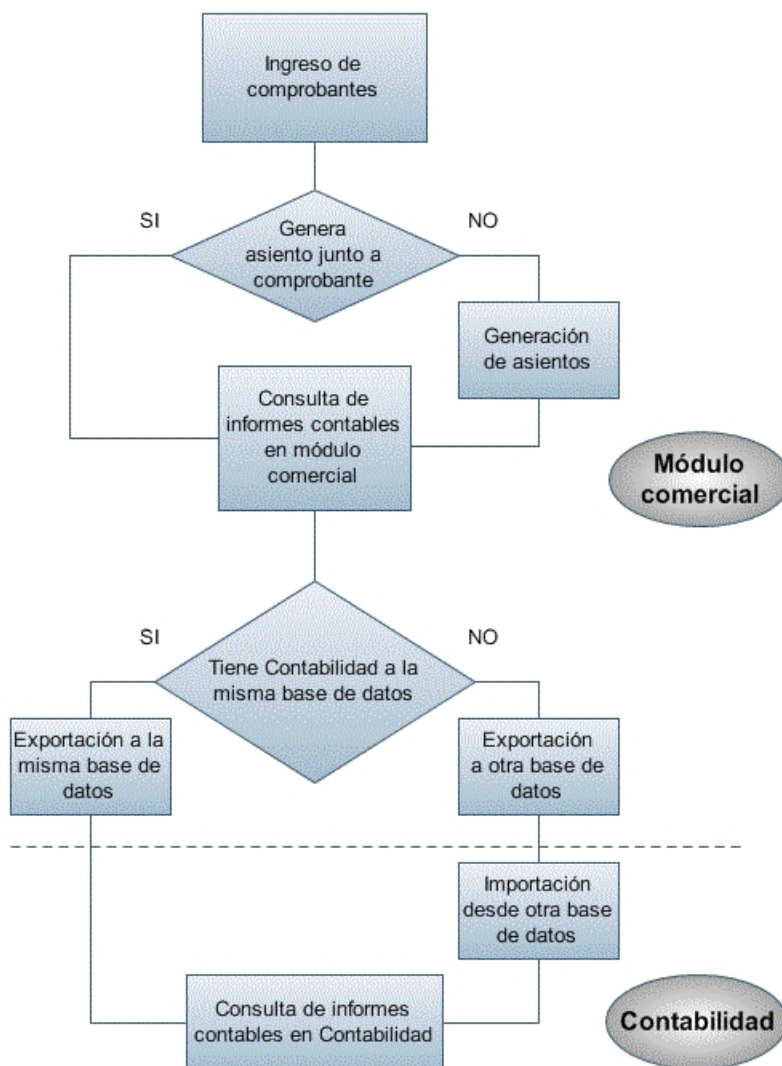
Ingreso de comprobantes

SI

Genera asiento junto a comprobante

NO

Generación de asientos

Consulta de informes contables en módulo comercial

Módulo comercial

SI

Tiene Contabilidad a la misma base de datos

NO

Exportación a la misma base de datos

Exportación a otra base de datos

Importación desde otra base de datos

Consulta de informes contables en Contabilidad

Contabilidad